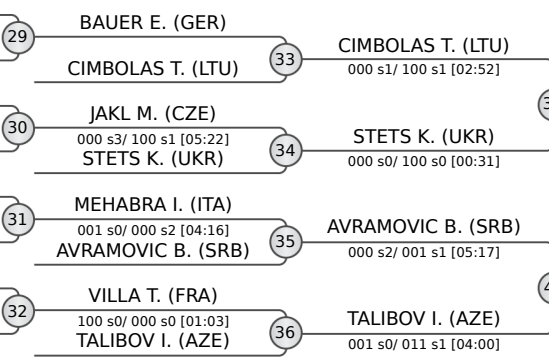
29
BAUER E. (GER)
CIMBOLAS T. (LTU)
33
CIMBOLAS T. (LTU)
000 s1/ 100 s1 [02:52]
30
JAKL M. (CZE)
000 s3/ 100 s1 [05:22]
STETS K. (UKR)
34
STETS K. (UKR)
000 s0/ 100 s0 [00:31]
31
MEHABRA I. (ITA)
001 s0/ 000 s2 [04:16]
AVRAMOVIC B. (SRB)
35
AVRAMOVIC B. (SRB)
000 s2/ 001 s1 [05:17]
32
VILLA T. (FRA)
100 s0/ 000 s0 [01:03]
TALIBOV I. (AZE)
36
TALIBOV I. (AZE)
001 s0/ 011 s1 [04:00]
3
4